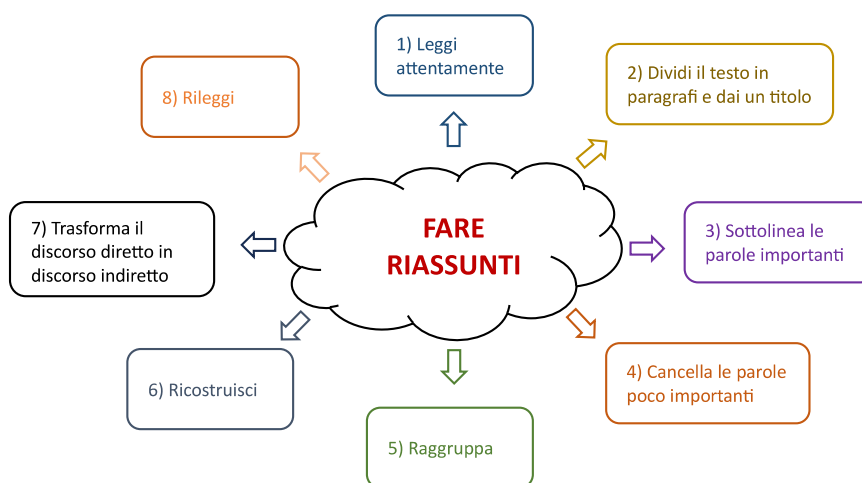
FARE RIASSUNTI

1) Leggi attentamente

2) Dividi il testo in paragrafi e dai un titolo

3) Sottolinea le parole importanti

4) Cancella le parole poco importanti

5) Raggruppa

6) Ricostruisci

7) Trasforma il discorso diretto in discorso indiretto

8) Rileggi